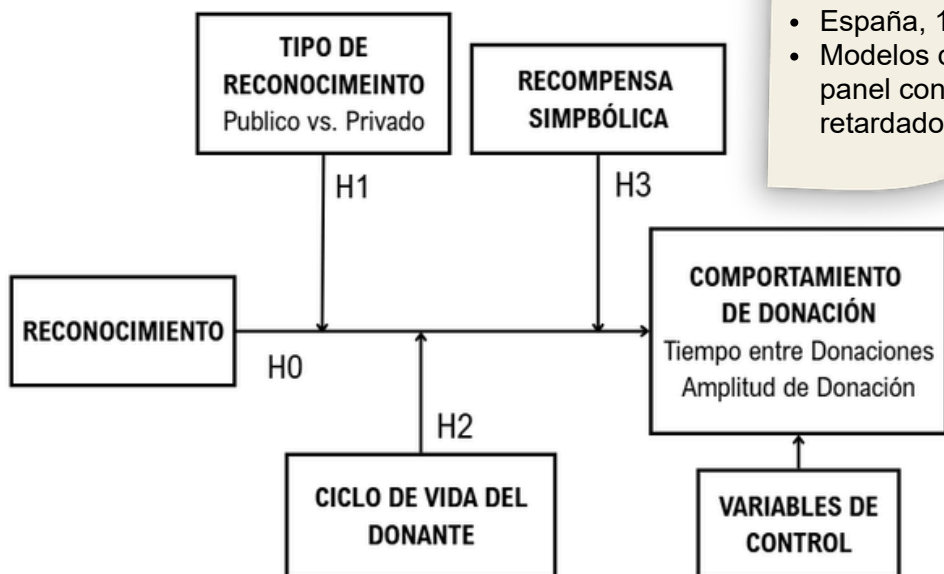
• España, 1
• Modelos c panel con retardado

TIPO DE RECONOCIMEINTO
Publico vs. Privado

RECOMPENSA SIMPBÓLICA

H1

H3

RECONOCIMIENTO

H0

COMPORTAMIENTO DE DONACIÓN
Tiempo entre Donaciones
Amplitud de Donación

H2

CICLO DE VIDA DEL DONANTE

VARIABLES DE CONTROL